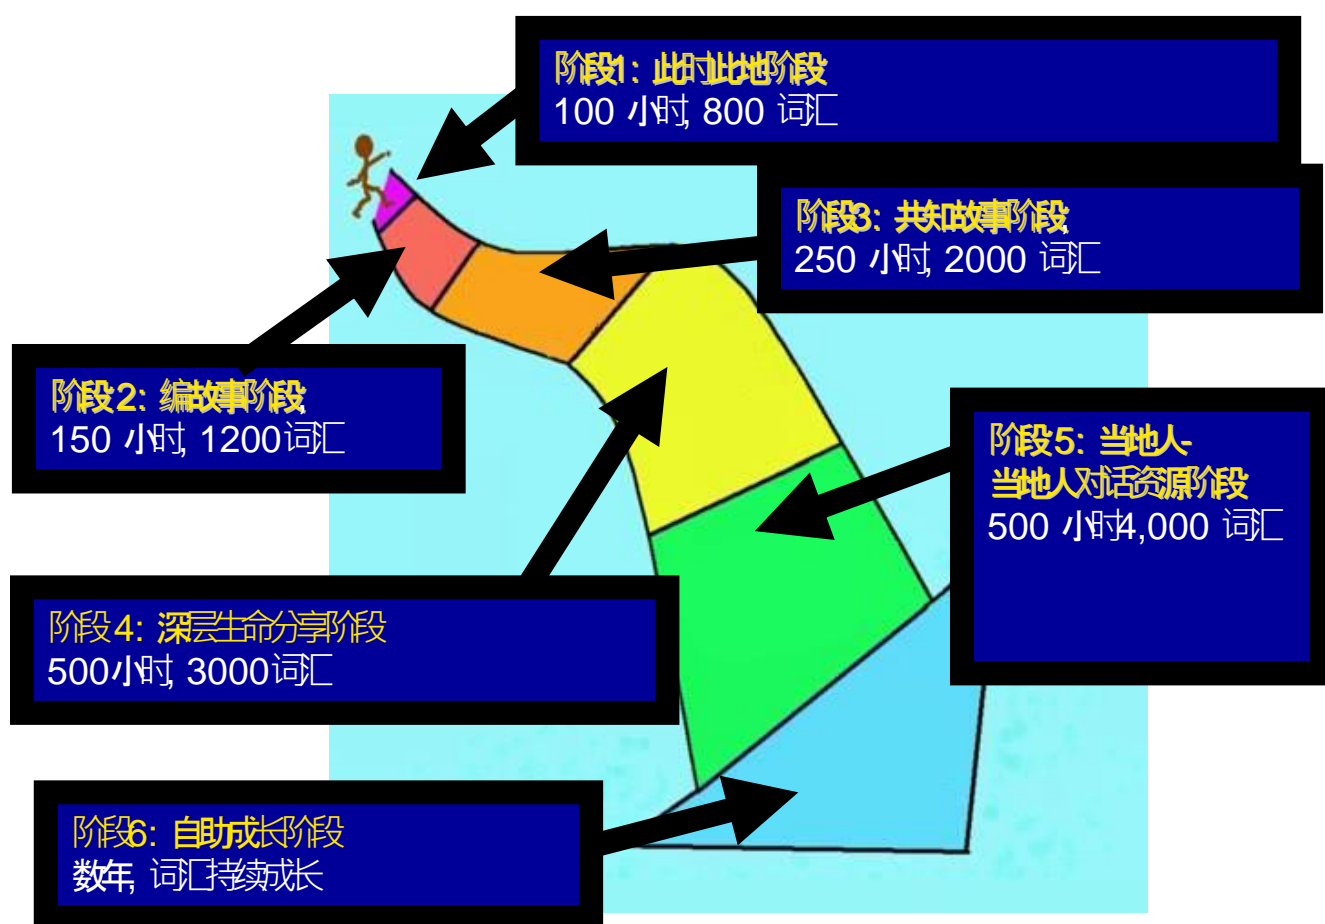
阶段1：此时此地阶段
100 小时, 800 词汇

阶段3：共知故事阶段
250 小时, 2000 词汇

阶段2：编故事阶段
150 小时, 1200词汇

阶段5：当地人-当地人对话资源阶段
500 小时4,000 词汇

阶段4：深层生命分享阶段
500小时, 3000词汇

阶段6：自助成长阶段
数年, 词汇持续成长